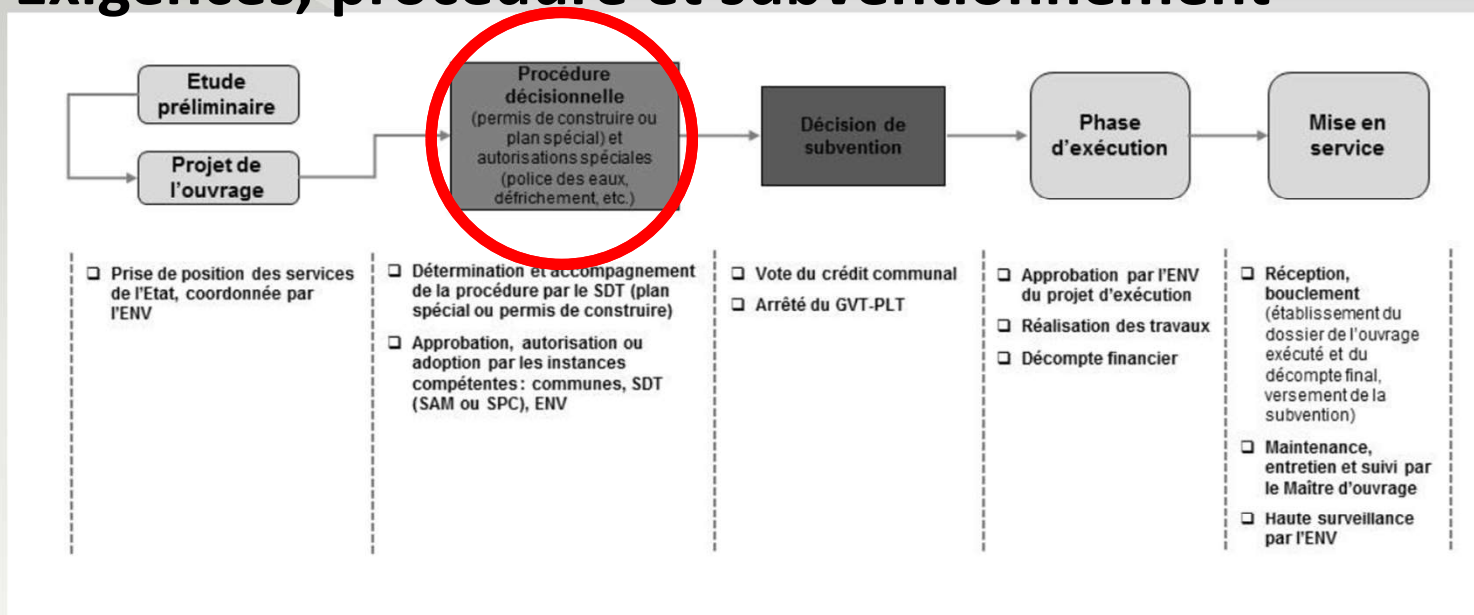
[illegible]

Etude préliminaire

Projet de l'ouvrage

Procédure décisionnelle (permis de construire ou plan spécial) et autorisations spéciales (police des eaux, défrichement, etc.)

Décision de subvention

Phase d'exécution

Mise en service

❑ Prise de position des services de l'Etat, coordonnée par l'ENV

❑ Détermination et accompagnement de la procédure par le SDT (plan spécial ou permis de construire)

❑ Approbation, autorisation ou adoption par les instances compétentes : communes, SDT (SAM ou SPC), ENV

❑ Vote du crédit communal

❑ Arrêté du GVT-PLT

❑ Approbation par l'ENV du projet d'exécution

❑ Réalisation des travaux

❑ Décompte financier

❑ Réception, bouclement (établissement du dossier de l'ouvrage exécuté et du décompte final, versement de la subvention)

❑ Maintenance, entretien et suivi par le Maître d'ouvrage

❑ Haute surveillance par l'ENV